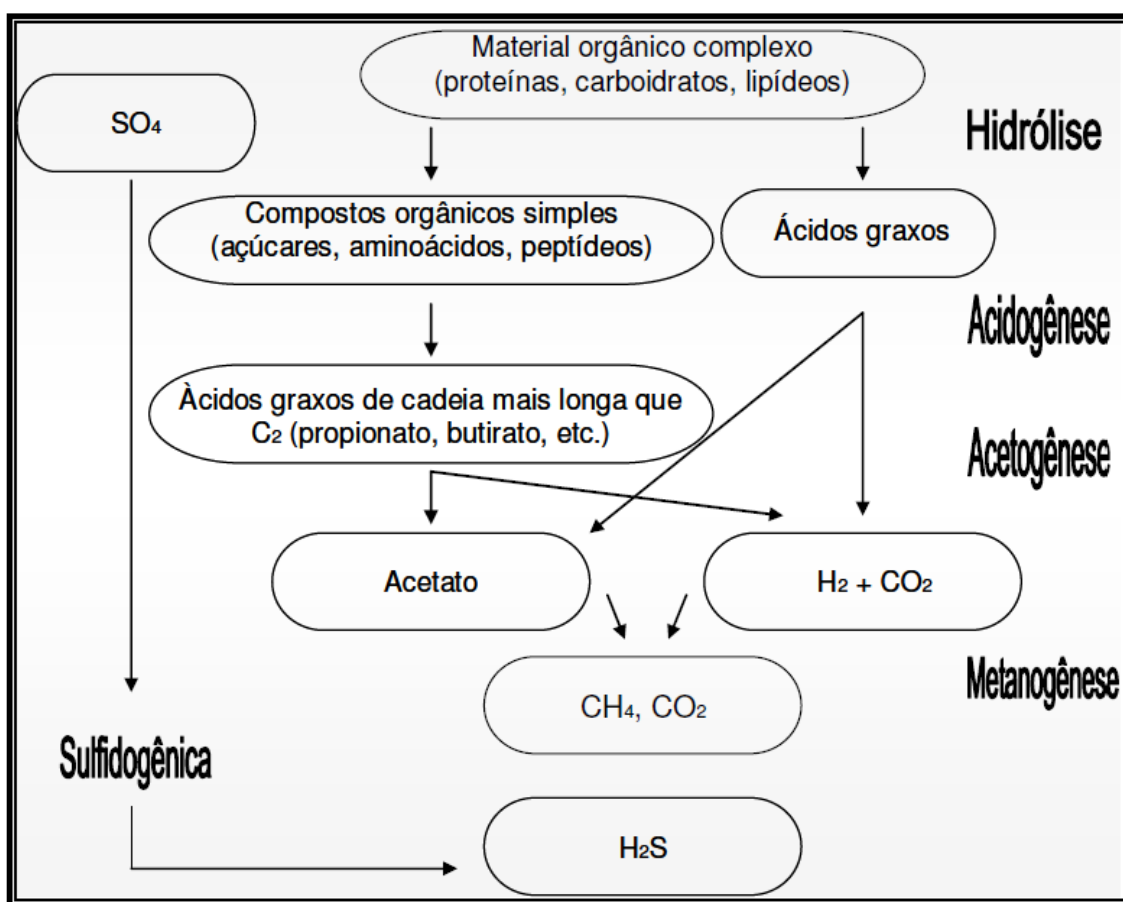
Material orgânico complexo (proteínas, carboidratos, lipídeos)

$SO_4$

Hidrólise

Compostos orgânicos simples (açúcares, aminoácidos, peptídeos)

Ácidos graxos

Acidogênese

Àcidos graxos de cadeia mais longa que $C_2$ (propionato, butirato, etc.)

Acetogênese

Acetato

$H_2 + CO_2$

Metanogênese

$CH_4$, $CO_2$

Sulfidogênica

$H_2S$